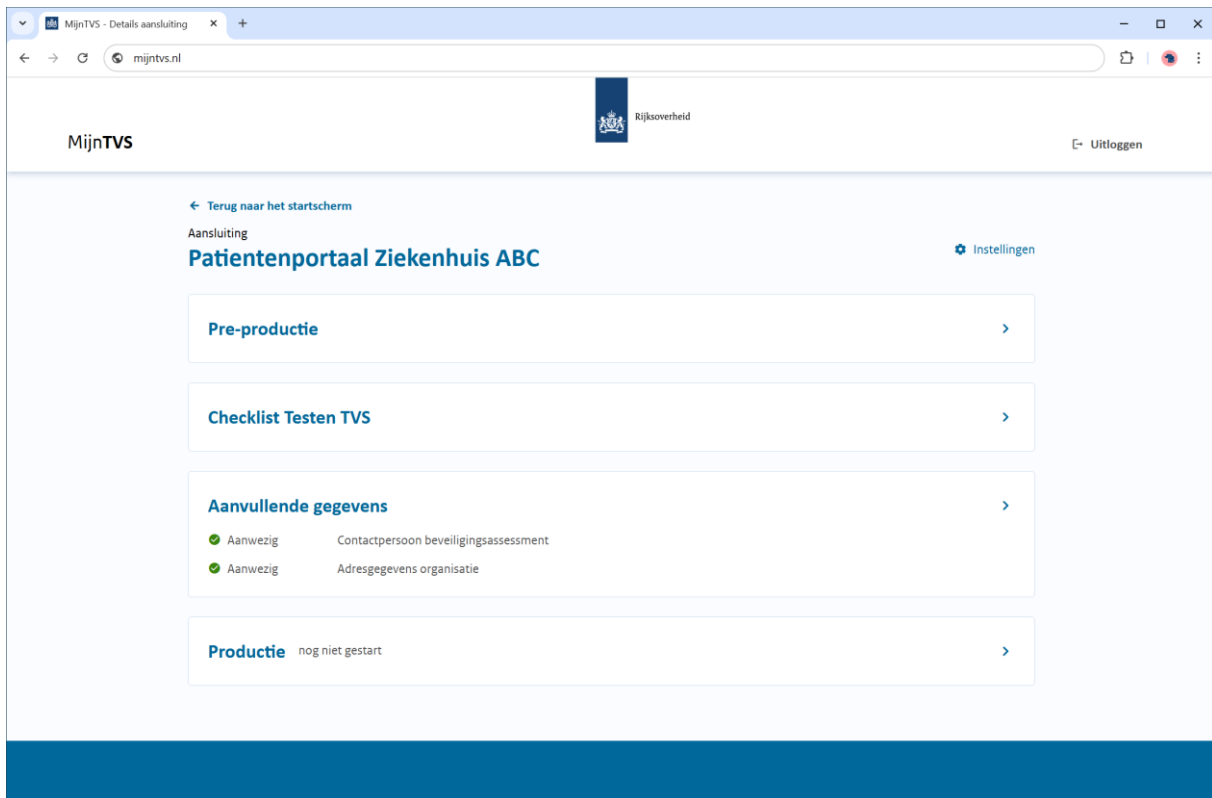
MijnTVS - Details aansluiting

mijntvs.nl

MijnTVS

Rijksoverheid

Uitloggen

← Terug naar het startscherm

Aansluiting

Patientenportaal Ziekenhuis ABC

Instellingen

Pre-productie

Checklist Testen TVS

Aanvullende gegevens

Aanwezig Contactpersoon beveiligingsassessment

Aanwezig Adresgegevens organisatie

Productie nog niet gestart